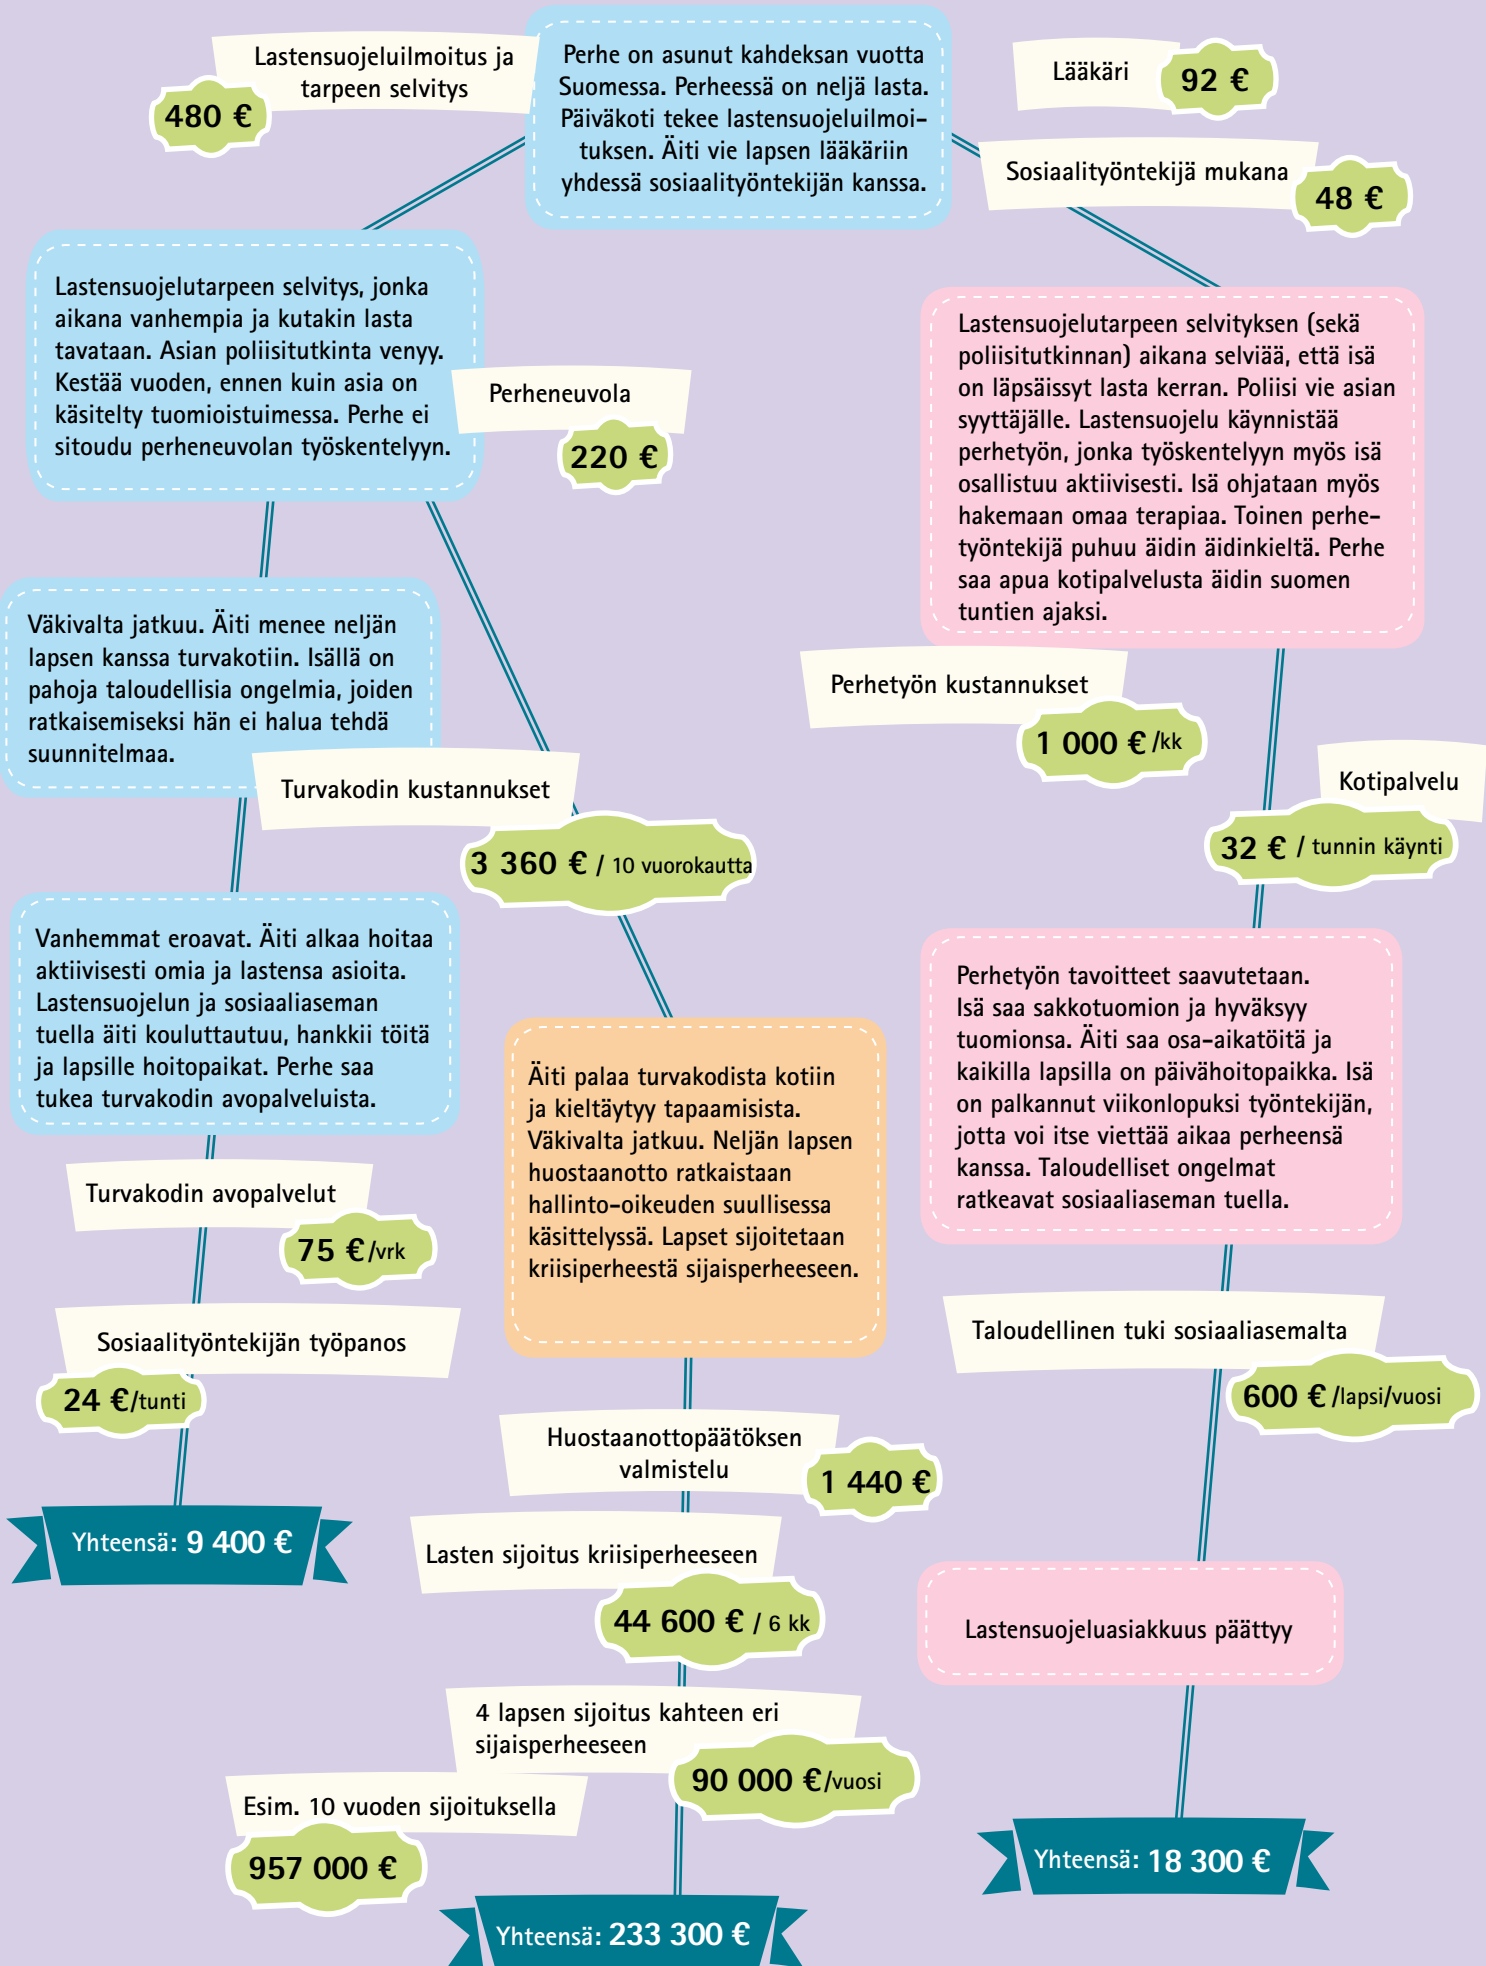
Lastensuojeluilmoitus ja tarpeen selvitys

480 €

Perhe on asunut kahdeksan vuotta Suomessa. Perheessä on neljä lasta. Päiväkoti tekee lastensuojeluilmoituksen. Äiti vie lapsen lääkäriin yhdessä sosiaalityöntekijän kanssa.

Lääkäri

92 €

Sosiaalityöntekijä mukana

48 €

Lastensuojelutarpeen selvitys, jonka aikana vanhempia ja kutakin lasta tavataan. Asian poliisitutkinta venyy. Kestää vuoden, ennen kuin asia on käsitelty tuomioistuimessa. Perhe ei sitoudu perheneuvolan työskentelyyn.

Perheneuvola

220 €

Lastensuojelutarpeen selvityksen (sekä poliisitutkinnan) aikana selviää, että isä on läpsäissyt lasta kerran. Poliisi vie asian syyttäjälle. Lastensuojelu käynnistää perhetyön, jonka työskentelyyn myös isä osallistuu aktiivisesti. Isä ohjataan myös hakemaan omaa terapiaa. Toinen perhetyöntekijä puhuu äidin äidinkieltä. Perhe saa apua kotipalvelusta äidin suomen tuntien ajaksi.

Väkivalta jatkuu. Äiti menee neljän lapsen kanssa turvakotiin. Isällä on pahoja taloudellisia ongelmia, joiden ratkaisemiseksi hän ei halua tehdä suunnitelmaa.

Perhetyön kustannukset

1 000 € /kk

Turvakodin kustannukset

3 360 € / 10 vuorokautta

Kotipalvelu

32 € / tunnin käynti

Vanhemmat eroavat. Äiti alkaa hoitaa aktiivisesti omia ja lastensa asioita. Lastensuojelun ja sosiaaliaseman tuella äiti kouluttautuu, hankkii töitä ja lapsille hoitopaikat. Perhe saa tukea turvakodin avopalveluista.

Perhetyön tavoitteet saavutetaan. Isä saa sakkotuomion ja hyväksyy tuomionsa. Äiti saa osa-aikatöitä ja kaikilla lapsilla on päivähoitopaikka. Isä on palkannut viikonlopuksi työntekijän, jotta voi itse viettää aikaa perheensä kanssa. Taloudelliset ongelmat ratkeavat sosiaaliaseman tuella.

Äiti palaa turvakodista kotiin ja kieltäytyy tapaamisista. Väkivalta jatkuu. Neljän lapsen huostaanotto ratkaistaan hallinto-oikeuden suullisessa käsittelyssä. Lapset sijoitetaan kriisiperheestä sijaisperheeseen.

Turvakodin avopalvelut

75 €/vrk

Sosiaalityöntekijän työpanos

24 €/tunti

Taloudellinen tuki sosiaaliasemalta

600 € /lapsi/vuosi

Huostaanottopäätöksen valmistelu

1 440 €

Yhteensä: 9 400 €

Lasten sijoitus kriisiperheeseen

44 600 € / 6 kk

Lastensuojeluasiakkuus päättyy

4 lapsen sijoitus kahteen eri sijaisperheeseen

90 000 €/vuosi

Esim. 10 vuoden sijoituksella

957 000 €

Yhteensä: 18 300 €

Yhteensä: 233 300 €